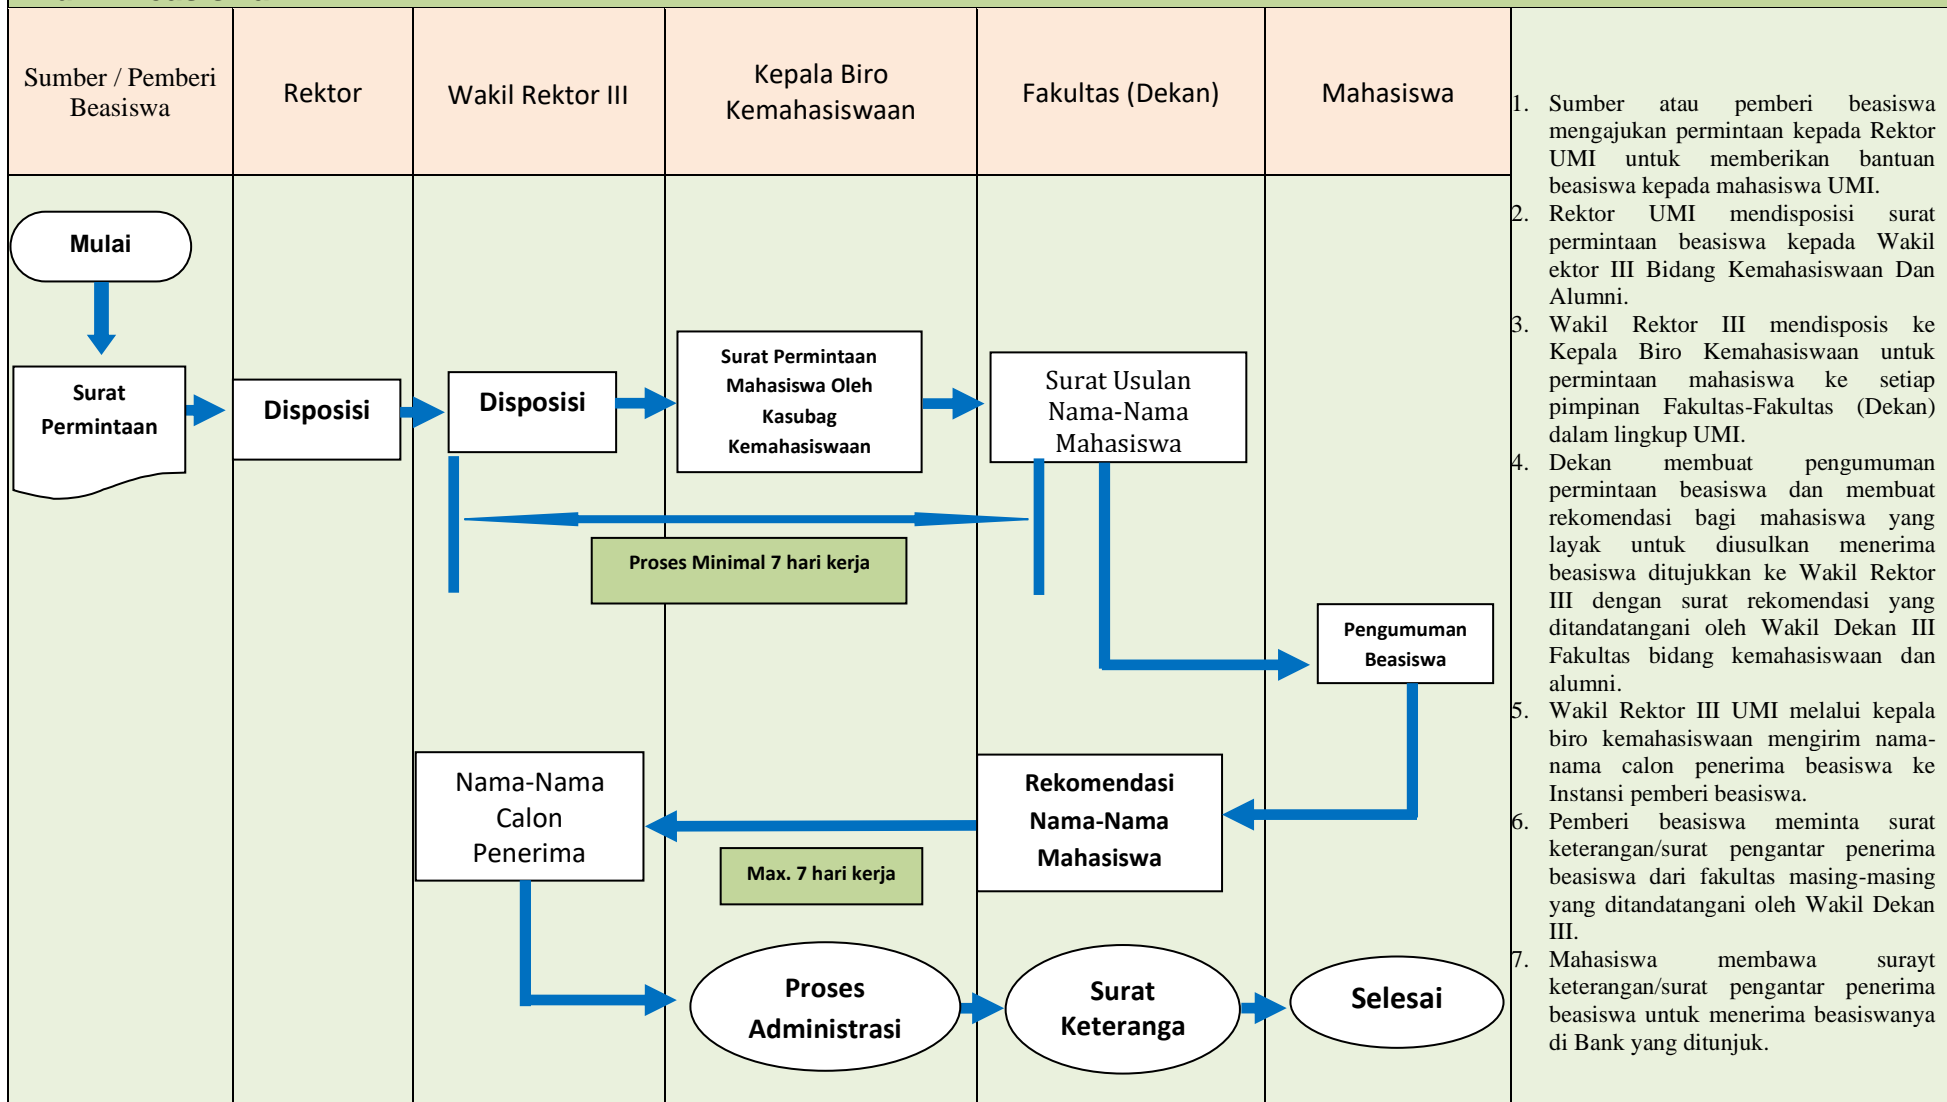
| Sumber / Pemberi Beasiswa | Rektor | Wakil Rektor III | Kepala Biro Kemahasiswaan | Fakultas (Dekan) | Mahasiswa |
|---|---|---|---|---|---|

Mulai

Surat Permintaan

Disposisi

Disposisi

Surat Permintaan Mahasiswa Oleh Kasubag Kemahasiswaan

Surat Usulan Nama-Nama Mahasiswa

Proses Minimal 7 hari kerja

Pengumuman Beasiswa

Nama-Nama Calon Penerima

Rekomendasi Nama-Nama Mahasiswa

Max. 7 hari kerja

Proses Administrasi

Surat Keteranga

Selesai

1. Sumber atau pemberi beasiswa mengajukan permintaan kepada Rektor UMI untuk memberikan bantuan beasiswa kepada mahasiswa UMI.
2. Rektor UMI mendisposisi surat permintaan beasiswa kepada Wakil ektor III Bidang Kemahasiswaan Dan Alumni.
3. Wakil Rektor III mendisposis ke Kepala Biro Kemahasiswaan untuk permintaan mahasiswa ke setiap pimpinan Fakultas-Fakultas (Dekan) dalam lingkup UMI.
4. Dekan membuat pengumuman permintaan beasiswa dan membuat rekomendasi bagi mahasiswa yang layak untuk diusulkan menerima beasiswa ditujukkan ke Wakil Rektor III dengan surat rekomendasi yang ditandatangani oleh Wakil Dekan III Fakultas bidang kemahasiswaan dan alumni.
5. Wakil Rektor III UMI melalui kepala biro kemahasiswaan mengirim nama-nama calon penerima beasiswa ke Instansi pemberi beasiswa.
6. Pemberi beasiswa meminta surat keterangan/surat pengantar penerima beasiswa dari fakultas masing-masing yang ditandatangani oleh Wakil Dekan III.
7. Mahasiswa membawa surayt keterangan/surat pengantar penerima beasiswa untuk menerima beasiswanya di Bank yang ditunjuk.